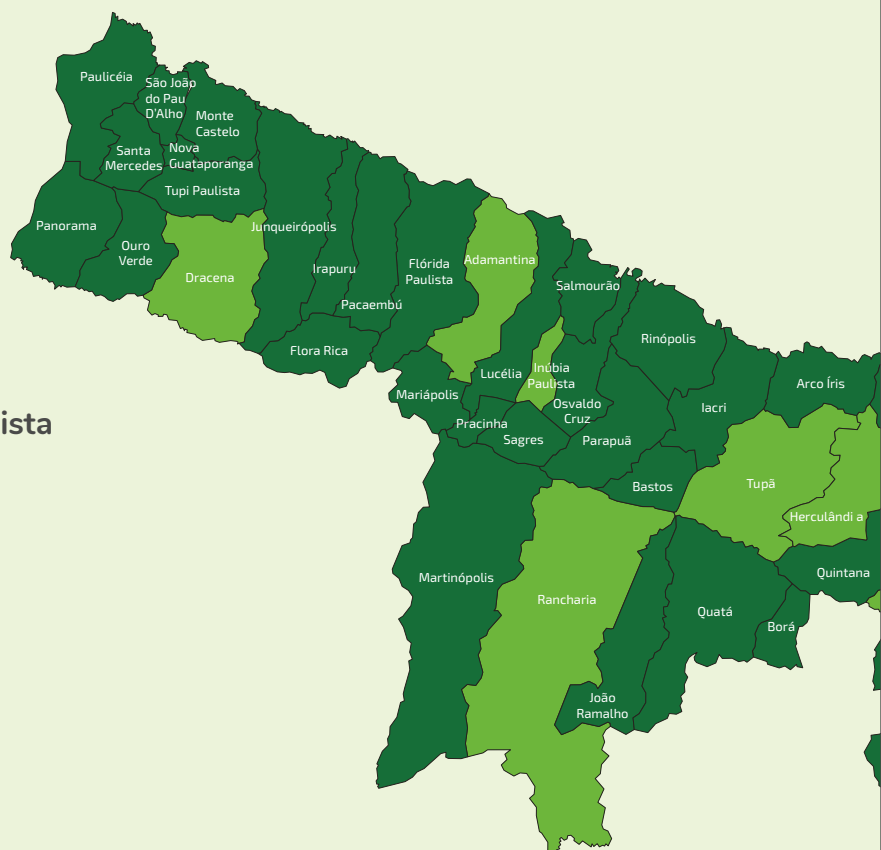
Paulicéia
São João do Pau D'Alho
Monte Castelo
Santa Mercedes
Nova Guataporanga
Tupi Paulista
Panorama
Ouro Verde
Dracena
Junqueirópolis
Irapuru
Flórida Paulista
Adamantina
Pacaembú
Flora Rica
Salmourão
Rinópolis
Arco Íris
ista
Mariápolis
Lucélia
Inúbia Paulista
Osvaldo Cruz
Iacri
Pracinha
Sagres
Parapuã
Bastos
Tupã
Herculândi a
Quintana
Martinópolis
Rancharia
Quatá
Borá
João Ramalho